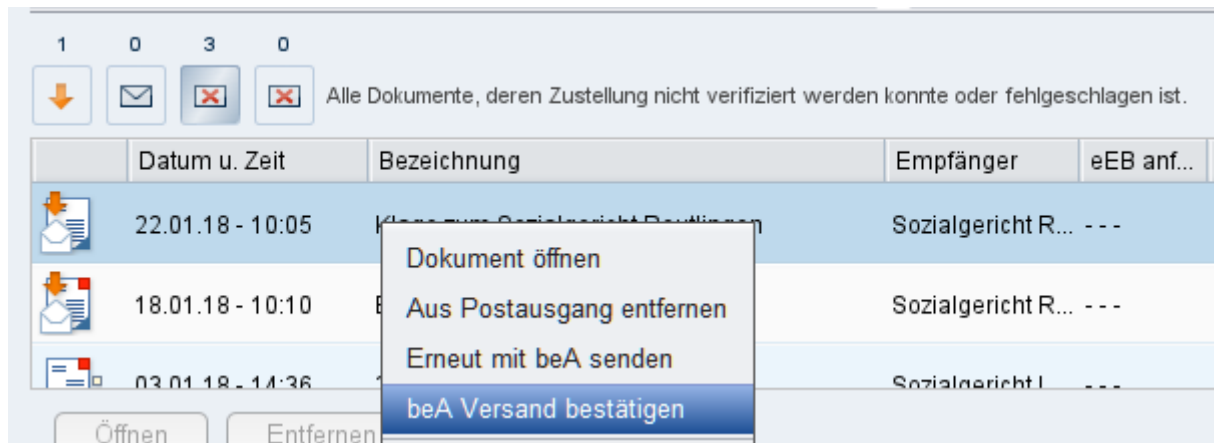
1 0 3 0

Alle Dokumente, deren Zustellung nicht verifiziert werden konnte oder fehlgeschlagen ist.

| | Datum u. Zeit | Bezeichnung | Empfänger | eEB anf... |
|---|---|---|---|---|
| | 22.01.18 - 10:05 | K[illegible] | Sozialgericht R... | - - - |
| | 18.01.18 - 10:10 | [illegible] | Sozialgericht R... | - - - |
| | 03.01.18 - 14:36 | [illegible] | Sozialgericht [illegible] | - - - |

Dokument öffnen
Aus Postausgang entfernen
Erneut mit beA senden
beA Versand bestätigen

Öffnen
Entfernen